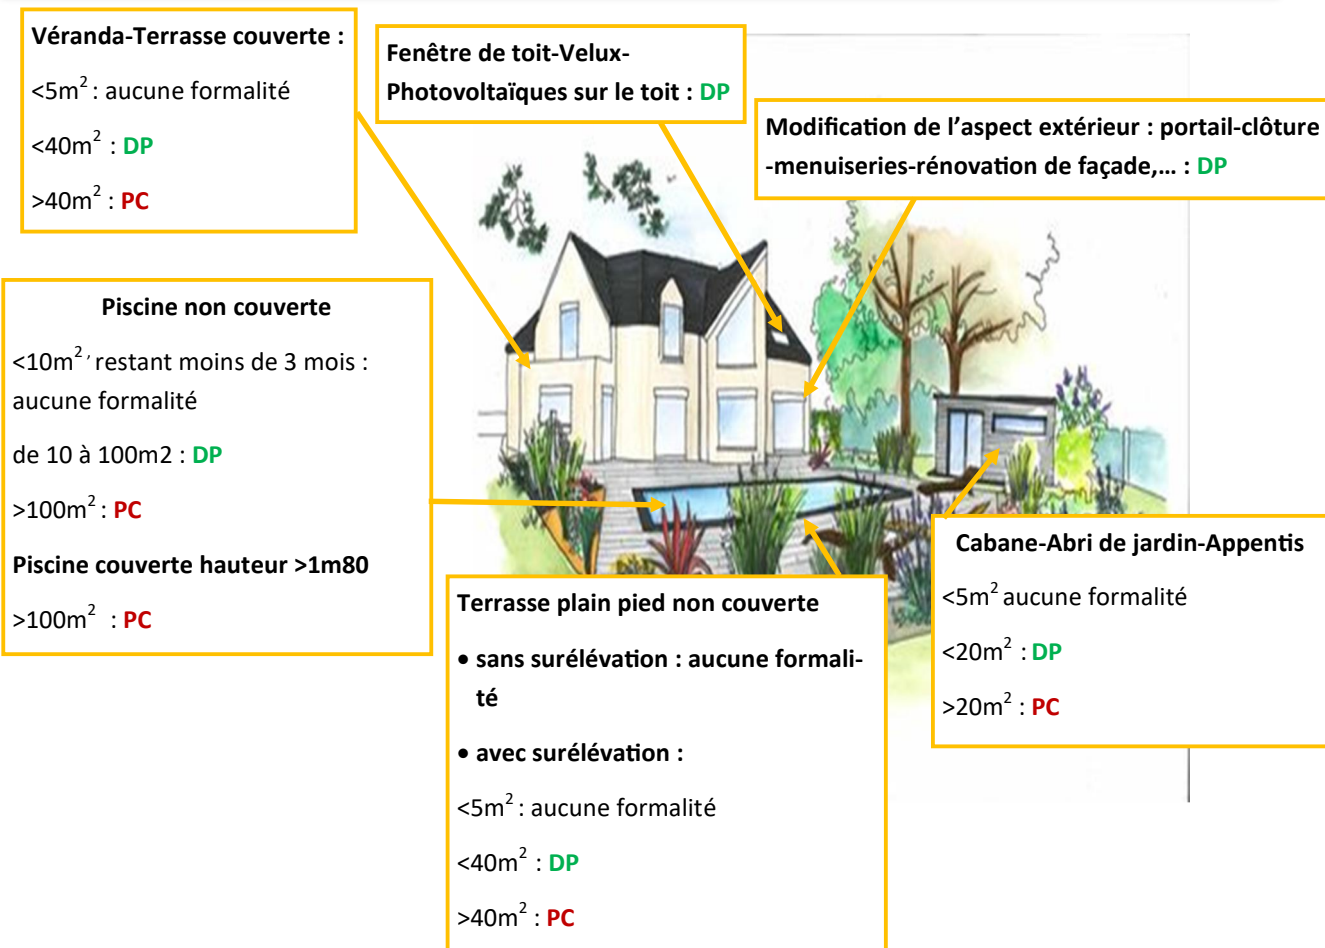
Véranda-Terrasse couverte :

<5m$^2$ : aucune formalité

<40m$^2$ : DP

>40m$^2$ : PC

Fenêtre de toit-Velux-Photovoltaïques sur le toit : DP

Modification de l'aspect extérieur : portail-clôture -menuiseries-rénovation de façade,… : DP

Piscine non couverte

<10m$^2$, restant moins de 3 mois : aucune formalité

de 10 à 100m2 : DP

>100m$^2$ : PC

Piscine couverte hauteur >1m80

>100m$^2$ : PC

Cabane-Abri de jardin-Appentis

<5m$^2$ aucune formalité

<20m$^2$ : DP

>20m$^2$ : PC

Terrasse plain pied non couverte

• sans surélévation : aucune formalité

• avec surélévation :

<5m$^2$ : aucune formalité

<40m$^2$ : DP

>40m$^2$ : PC